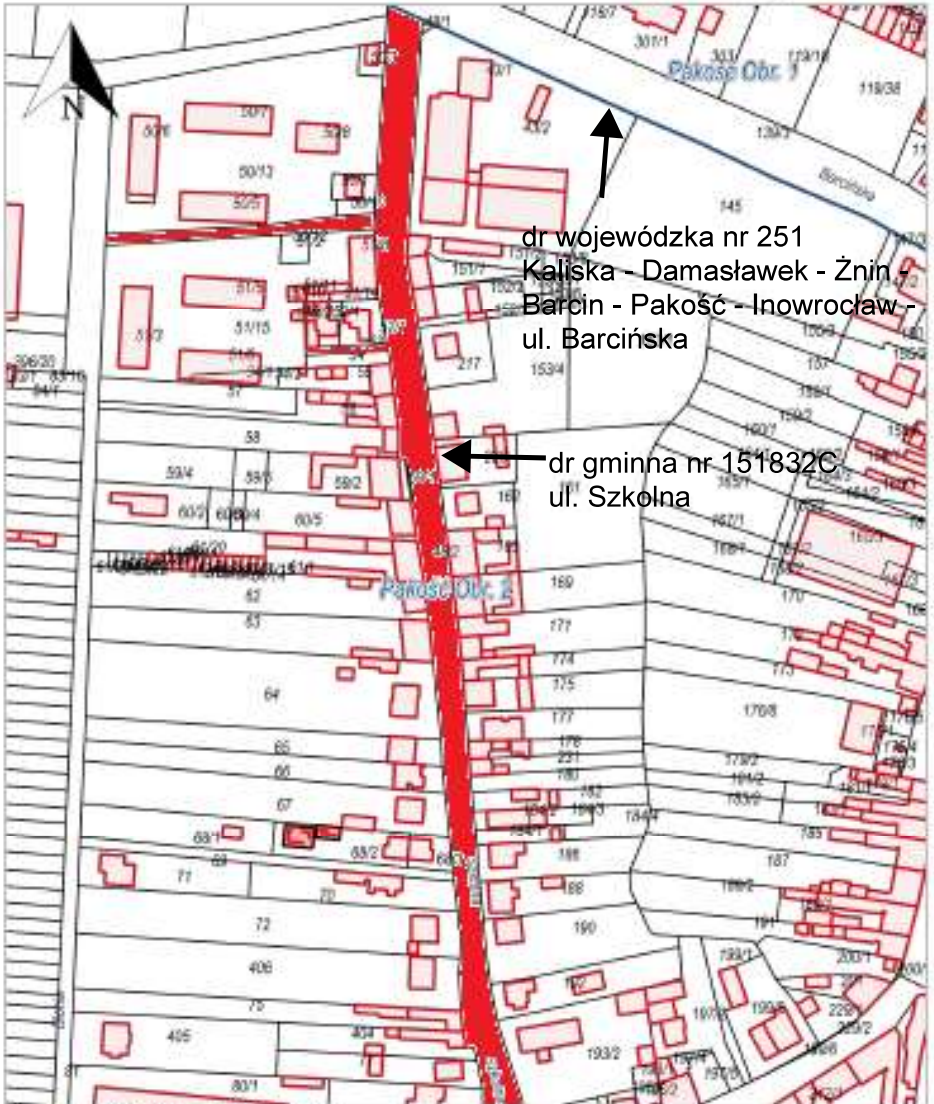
N

Pakość Obr. 1

dr wojewódzka nr 251
Kaliska - Damasławek - Żnin - Barcin - Pakość - Inowrocław - ul. Barcińska

dr gminna nr 151832C
ul. Szkolna

Pakość Obr. 2

52/6
50/7
52/8
50/13
52/5
51/3
51/15
58
59/4
59/2
60/2
60/5
62
63
64
65
66
67
68/1
68/2
71
72
406
405
80/1
145
151/7
217
153/4
157
169
171
174
175
177
178
231
180
182
184/1
186
188
190
187
176/8
179/2
183/2
185
191
193/2
119/38
139/3
301/1
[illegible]